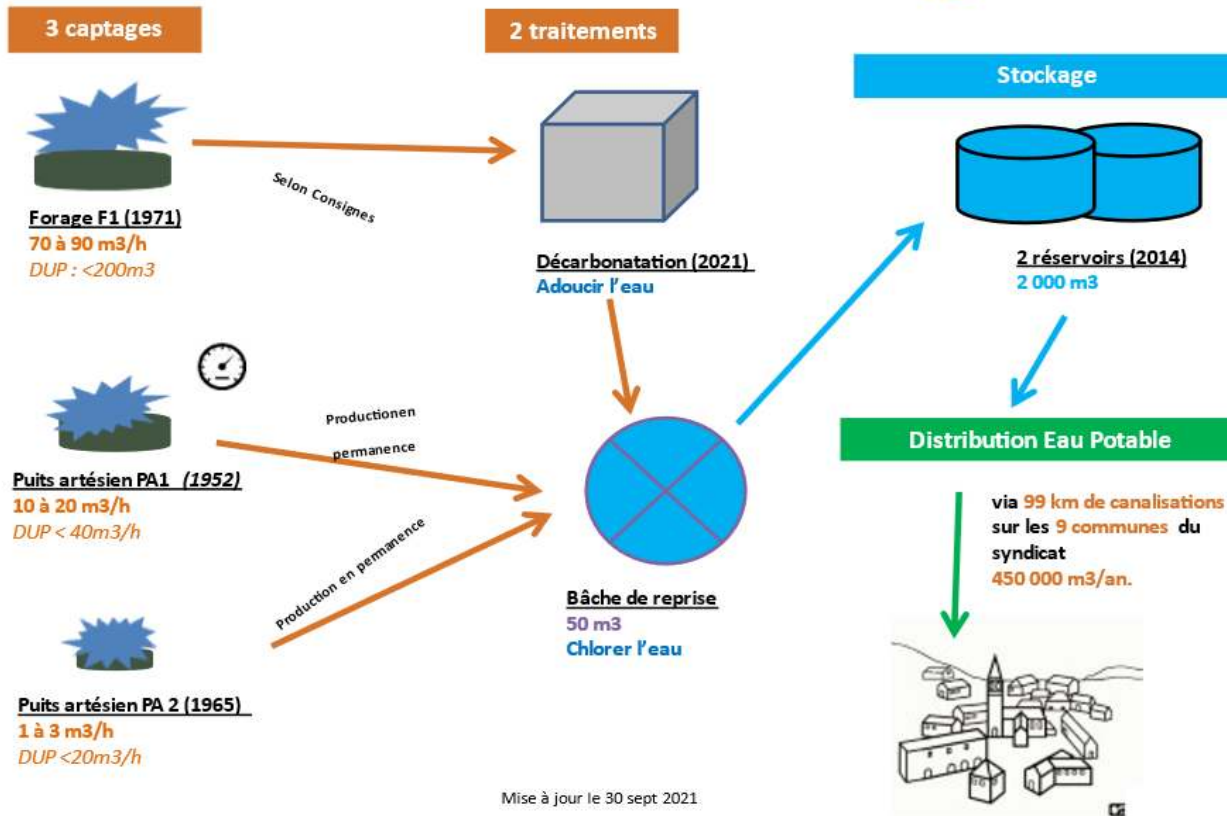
3 captages

2 traitements

Stockage

Forage F1 (1971)
70 à 90 m3/h
DUP : <200m3

Selon Consignes

Décarbonatation (2021)
Adoucir l'eau

2 réservoirs (2014)
2 000 m3

Productionen permanence

Puits artésien PA1 (1952)
10 à 20 m3/h
DUP < 40m3/h

Production en permanence

Bâche de reprise
50 m3
Chlorer l'eau

Distribution Eau Potable

via 99 km de canalisations sur les 9 communes du syndicat
450 000 m3/an.

Puits artésien PA 2 (1965)
1 à 3 m3/h
DUP <20m3/h

Mise à jour le 30 sept 2021